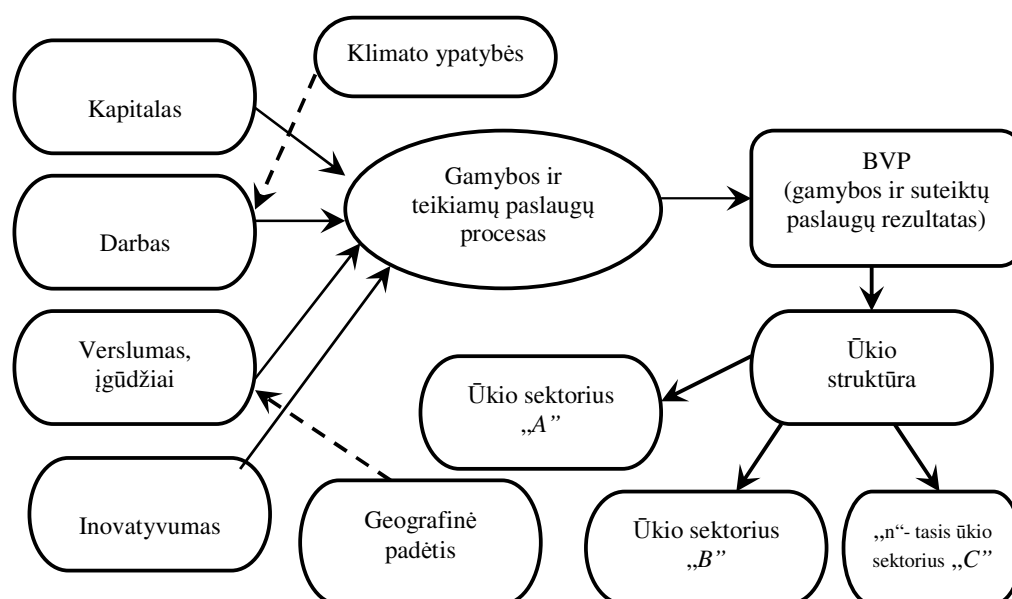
Klimato ypatybės

Kapitalas

Darbas

Verslumas, įgūdžiai

Inovatyvumas

Geografinė padėtis

Gamybos ir teikiamų paslaugų procesas

BVP (gamybos ir suteiktų paslaugų rezultatas)

Ūkio struktūra

Ūkio sektorius „A”

Ūkio sektorius „B”

„n“- tasis ūkio sektorius „C”